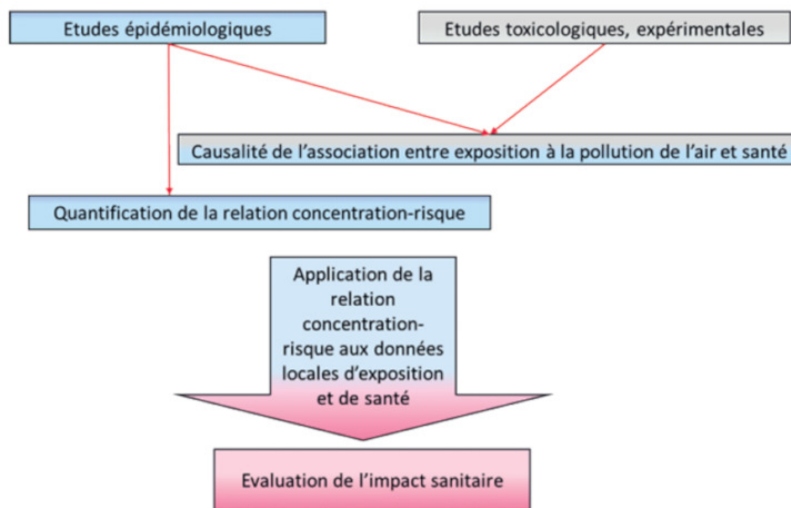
Etudes épidémiologiques

Etudes toxicologiques, expérimentales

Causalité de l’association entre exposition à la pollution de l’air et santé

Quantification de la relation concentration-risque

Application de la relation concentration-risque aux données locales d’exposition et de santé

Evaluation de l’impact sanitaire